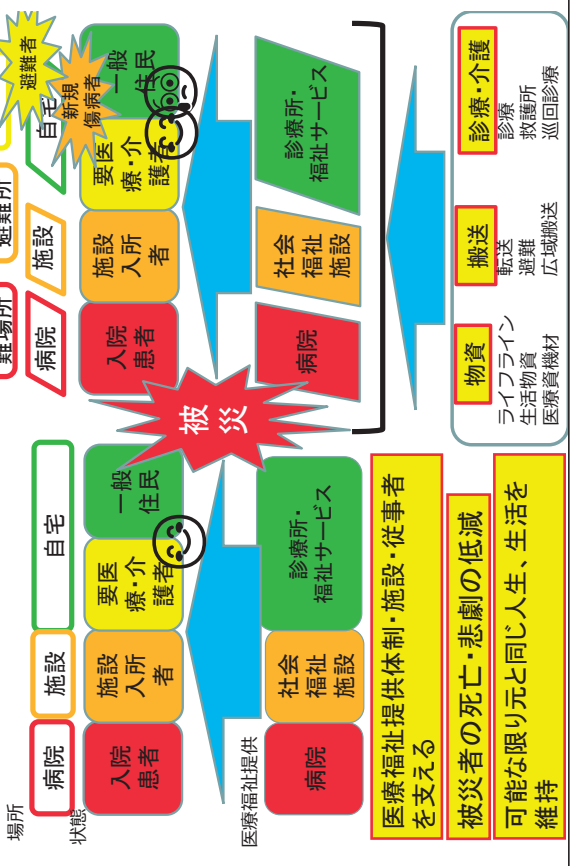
場所

状態

医療福祉提供

病院

施設

自宅

入院患者

施設入所者

要医療・介護者

一般住民

病院

社会福祉施設

診療所・福祉サービス

被災

病院

施設

避難所

自宅

避難者

新規傷病者

入院患者

施設入所者

要医療・介護者

一般住民

病院

社会福祉施設

診療所・福祉サービス

医療福祉提供体制・施設・従事者を支える

被災者の死亡・悲劇の低減

可能な限り元と同じ人生、生活を維持

物資
ライフライン
生活物資
医療資機材

搬送
転送
避難
広域搬送

診療・介護
診療
救護所
巡回診療